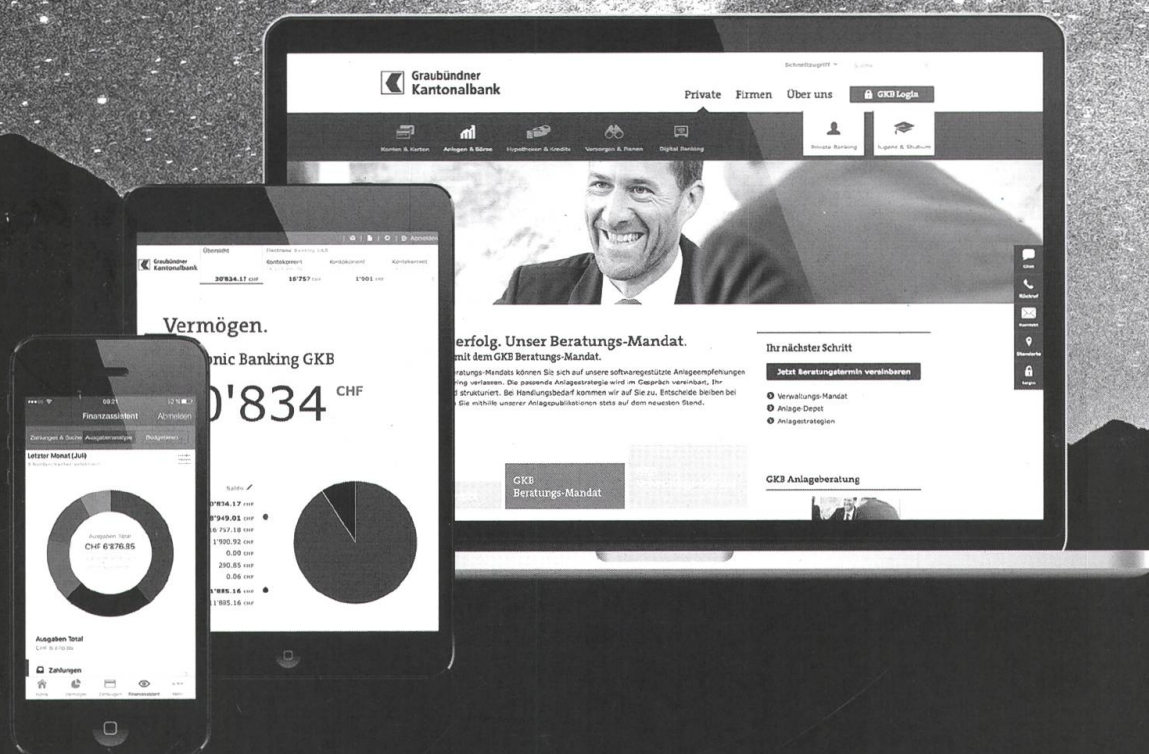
Graubündner Kantonalbank

Schnellzugriff

Private Firmen Über uns GKB Login

Konten & Karten Anlagen & Börse Hypotheken & Kredite Vorsorgen & Planen Digital Banking

Private Banking Jugend & Studium

Erfolg. Unser Beratungs-Mandat.

mit dem GKB Beratungs-Mandat.

Beratungs-Mandats können Sie sich auf unsere softwaregestützte Anlageempfehlungen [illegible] verlassen. Die passende Anlagestrategie wird im Gespräch vereinbart, Ihr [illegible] strukturiert. Bei Handlungsbedarf kommen wir auf Sie zu. Entscheide bleiben bei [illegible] Sie mithilfe unserer Anlagepublikationen stets auf dem neuesten Stand.

GKB Beratungs-Mandat

Ihr nächster Schritt

Jetzt Beratungstermin vereinbaren

Verwaltungs-Mandat
Anlage-Depot
Anlagestrategien

GKB Anlageberatung

Chat
Rückruf
Kontakt
Standorte
Login

Graubündner Kantonalbank

Übersicht

Electronic Banking GKB

Kontokorrent Kontokorrent Kontokorrent

30'834.17 CHF 15'757 CHF 1'901 CHF

Abmelden

Vermögen.

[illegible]onic Banking GKB

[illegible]0'834 CHF

Saldo

30'834.17 CHF
8'949.01 CHF
16'757.18 CHF
1'900.92 CHF
0.00 CHF
290.85 CHF
0.06 CHF
11'885.16 CHF
11'885.16 CHF

09:21

Finanzassistent Abmelden

Zahlungen & Suche Ausgabenanalyse Budgetieren

Letzter Monat (Juli)

Ausgaben Total
CHF 6'876.85

Ausgaben Total
CHF 6'876.85

Zahlungen

Home Vermögen Zahlungen Finanzassistent Mehr